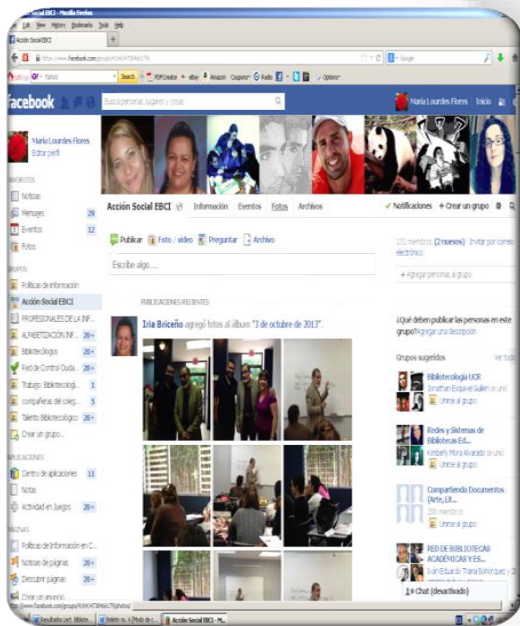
Acción Social EBCI - Mozilla Firefox

Edit View History Bookmarks Tools Help

Acción Social EBCI

https://www.facebook.com/groups/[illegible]/photos/

Google

Yahoo · Search · PDFCreator · eBay · Amazon · Coupons · Radio · Options

facebook

Busca personas, lugares y cosas

María Lourdes Flores Inicio

María Lourdes Flores
Editar perfil

FAVORITOS
Notas
Mensajes 29
Eventos 12
Fotos

GRUPOS
Políticas de Información
Acción Social EBCI
PROFESIONALES DE LA INF...
ALFABETIZACIÓN INF... 20+
Bibliotecólogos 20+
Red de Control Ciuda... 20+
Trabajo: Bibliotecológi... 1
compañeras del coleg... 5
Talento Bibliotecológico 20+
Crear un grupo...

APLICACIONES
Centro de aplicaciones 11
Notas
Actividad en Juegos 20+

PÁGINAS
Políticas de Información en C...
Noticias de páginas 20+
Descubrir páginas 20+
Crear un anuncio

Acción Social EBCI · Información · Eventos · Fotos · Archivos

✓ Notificaciones · + Crear un grupo

Publicar · Foto / video · Preguntar · Archivo

Escribe algo...

PUBLICACIONES RECIENTES

Iria Briceño agregó fotos al álbum "3 de octubre de 2013".

131 miembros (2 nuevos) · Invitar por correo electrónico

+ Agregar personas al grupo

¿Qué deben publicar las personas en este grupo? Agregar una descripción

Grupos sugeridos · Ver todos

Bibliotecología UCR
Jonathan Esquivel Guillén se unió
Unirse al grupo

Redes y Sistemas de Bibliotecas Ed...
Kimberly Mora Alvarado se unió
Unirse al grupo

Compartiendo Documentos (Arte, Lit...
306 miembros
Unirse al grupo

RED DE BIBLIOTECAS ACADÉMICAS Y ES...
Juan Eduardo Thana Rodríguez y 2 amigos más se unieron
Unirse al grupo

Chat (desactivado)

https://www.facebook.com/groups/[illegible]/photos/

Resultados Lect. Bibliote... · Boletín no. 6 [Modo de c... · Acción Social EBCI - M...